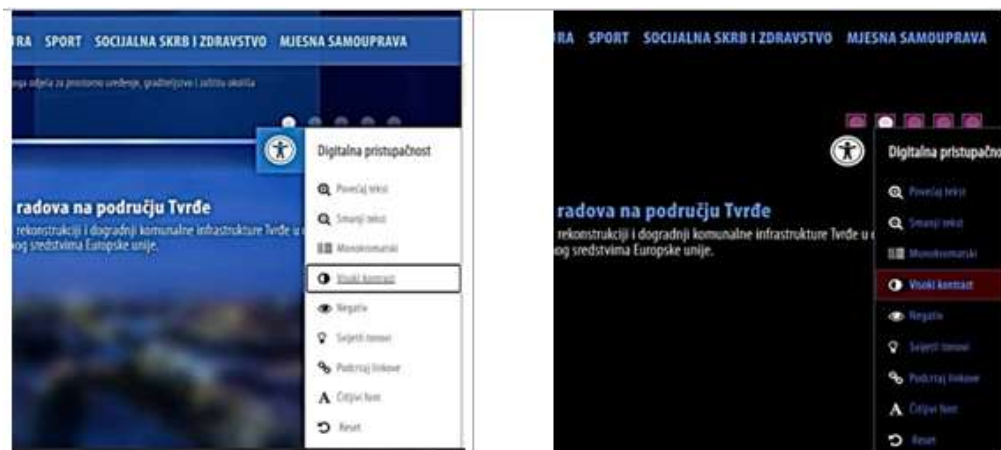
RA SPORT SOCIJALNA SKRB I ZDRAVSTVO MJESNA SAMOUPRAVA

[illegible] odjela za prostorno uređenje, graditeljstvo i zaštitu okoliša

Digitalna pristupačnost

Povećaj tekst
Smanji tekst
Monokromatski
Visoki kontrast
Negativ
Svijetli tonovi
Podcrtaj linkove
Čitljivi font
Reset

radova na području Tvrđe
rekonstrukciji i dogradnji komunalne infrastrukture Tvrđe u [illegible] og sredstvima Europske unije.

RA SPORT SOCIJALNA SKRB I ZDRAVSTVO MJESNA SAMOUPRAVA

Digitalna pristupačno

Povećaj tekst
Smanji tekst
Monokromatski
Visoki kontrast
Negativ
Svijetli tonovi
Podcrtaj linkove
Čitljivi font
Reset

radova na području Tvrđe
rekonstrukciji i dogradnji komunalne infrastrukture Tvrđe u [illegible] og sredstvima Europske unije.